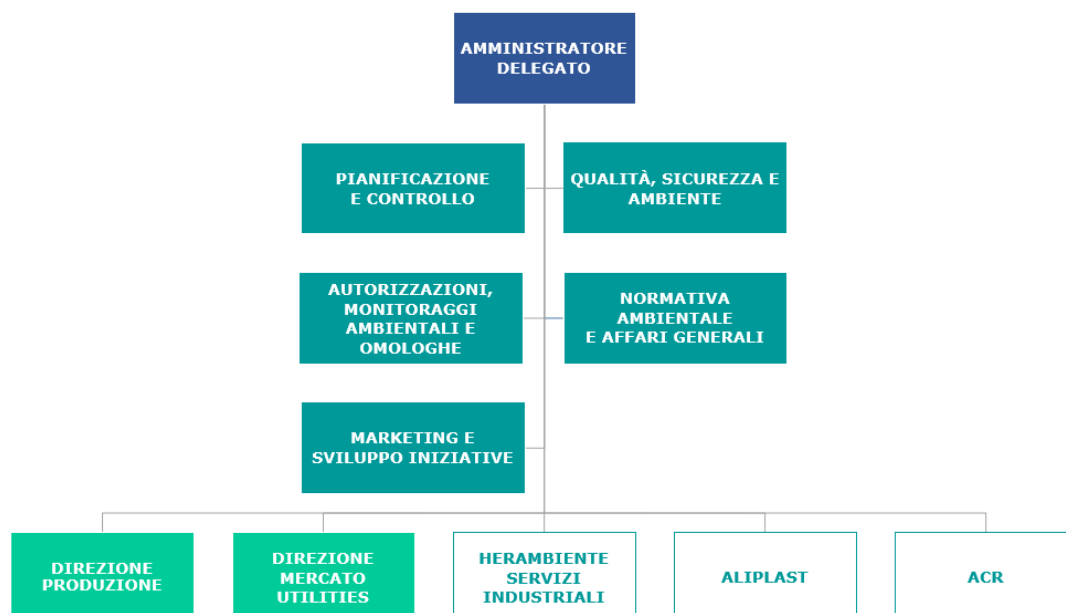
AMMINISTRATORE DELEGATO

PIANIFICAZIONE E CONTROLLO

QUALITÀ, SICUREZZA E AMBIENTE

AUTORIZZAZIONI, MONITORAGGI AMBIENTALI E OMOLOGHE

NORMATIVA AMBIENTALE E AFFARI GENERALI

MARKETING E SVILUPPO INIZIATIVE

DIREZIONE PRODUZIONE

DIREZIONE MERCATO UTILITIES

HERAMBIENTE SERVIZI INDUSTRIALI

ALIPLAST

ACR